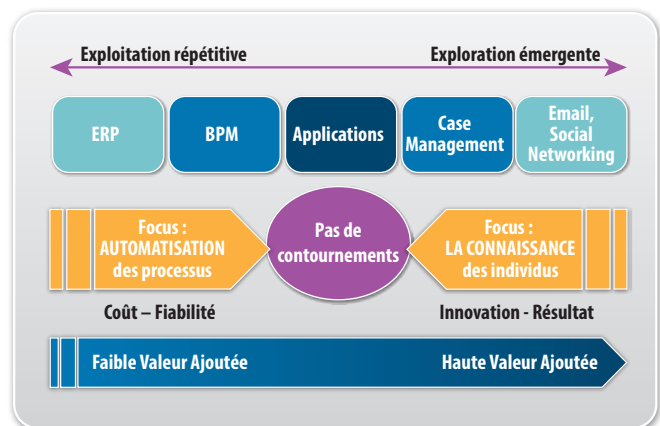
Exploitation répétitive

Exploration émergente

ERP

BPM

Applications

Case Management

Email, Social Networking

Focus : AUTOMATISATION des processus

Pas de contournements

Focus : LA CONNAISSANCE des individus

Coût – Fiabilité

Innovation - Résultat

Faible Valeur Ajoutée

Haute Valeur Ajoutée